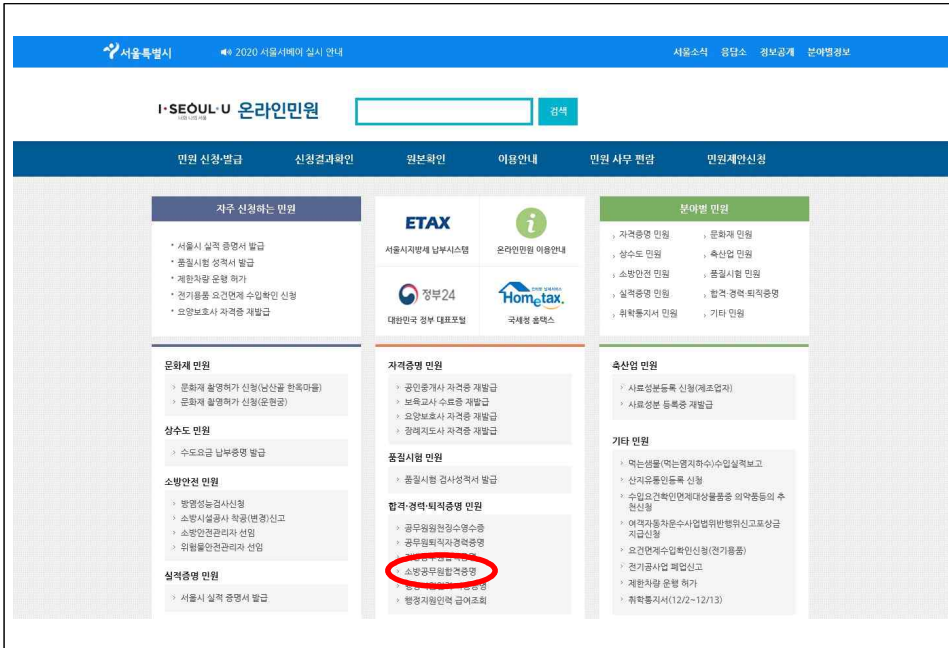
서울특별시 2020 서울서베이 실시 안내 서울소식 응답소 정보공개 분야별정보

I·SEOUL·U 온라인민원 검색

민원 신청·발급 신청결과확인 원본확인 이용안내 민원 사무 편람 민원제안신청

자주 신청하는 민원

* 서울시 실적 증명서 발급
* 품질시험 성적서 발급
* 제한차량 운행 허가
* 전기용품 요건면제 수입확인 신청
* 요양보호사 자격증 재발급

ETAX 서울시지방세 납부시스템
온라인민원 이용안내
정부24 대한민국 정부 대표포털
Hometax. 국세청 홈택스

분야별 민원

자격증명 민원 문화재 민원
상수도 민원 축산업 민원
소방안전 민원 품질시험 민원
실적증명 민원 합격·경력·퇴직증명
취학통지서 민원 기타 민원

문화재 민원
문화재 촬영허가 신청(남산골 한옥마을)
문화재 촬영허가 신청(운현궁)

상수도 민원
수도요금 납부증명 발급

소방안전 민원
방염성능검사신청
소방시설공사 착공(변경)신고
소방안전관리자 선임
위험물안전관리자 선임

실적증명 민원
서울시 실적 증명서 발급

자격증명 민원
공인중개사 자격증 재발급
보육교사 수료증 재발급
요양보호사 자격증 재발급
장례지도사 자격증 재발급

품질시험 민원
품질시험 검사성적서 발급

합격·경력·퇴직증명 민원
공무원원천징수영수증
공무원퇴직자경력증명
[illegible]
소방공무원합격증명
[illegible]
행정지원인력 급여조회

축산업 민원
사료성분등록 신청(제조업자)
사료성분 등록증 재발급

기타 민원
먹는샘물(먹는염지하수)수입실적보고
산지유통인등록 신청
수입요건면제대상물품중 의약품등의 추천신청
여객자동차운수사업법위반행위신고포상금 지급신청
요건면제수입확인신청(전기용품)
전기공사업 폐업신고
제한차량 운행 허가
취학통지서(12/2~12/13)